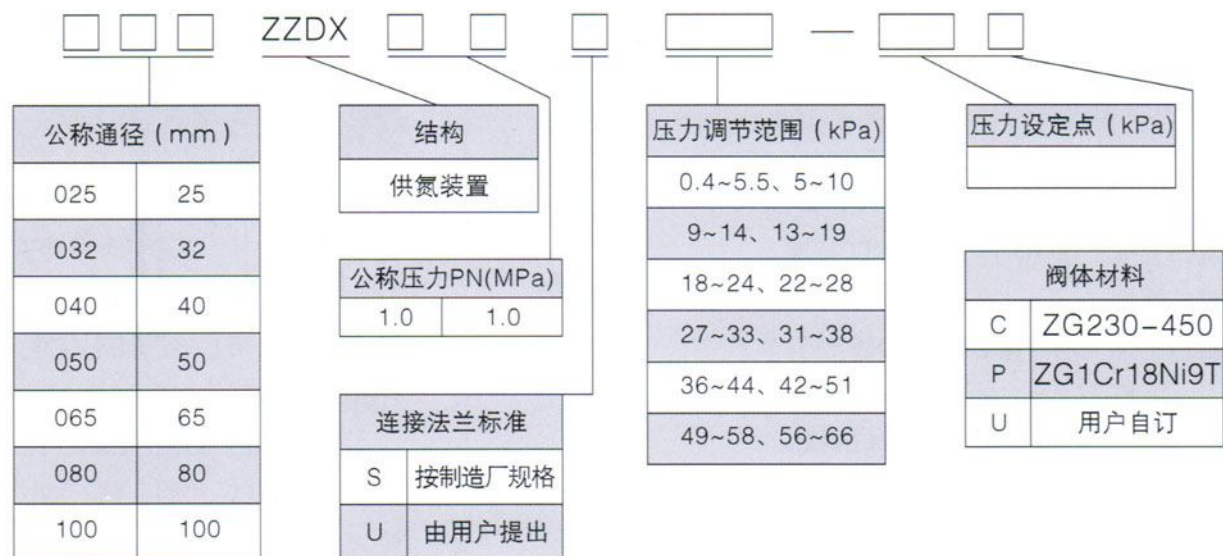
□□□ ZZDX □ □ □ ▭ — ▭ □

| 公称通径（mm） | |
|---|---|
| 025 | 25 |
| 032 | 32 |
| 040 | 40 |
| 050 | 50 |
| 065 | 65 |
| 080 | 80 |
| 100 | 100 |

| 结构 |
|---|
| 供氮装置 |

| 公称压力PN(MPa) | |
|---|---|
| 1.0 | 1.0 |

| 连接法兰标准 | |
|---|---|
| S | 按制造厂规格 |
| U | 由用户提出 |

| 压力调节范围（kPa） |
|---|
| 0.4~5.5、5~10 |
| 9~14、13~19 |
| 18~24、22~28 |
| 27~33、31~38 |
| 36~44、42~51 |
| 49~58、56~66 |

| 压力设定点（kPa） |
|---|
| |

| 阀体材料 | |
|---|---|
| C | ZG230-450 |
| P | ZG1Cr18Ni9T |
| U | 用户自订 |